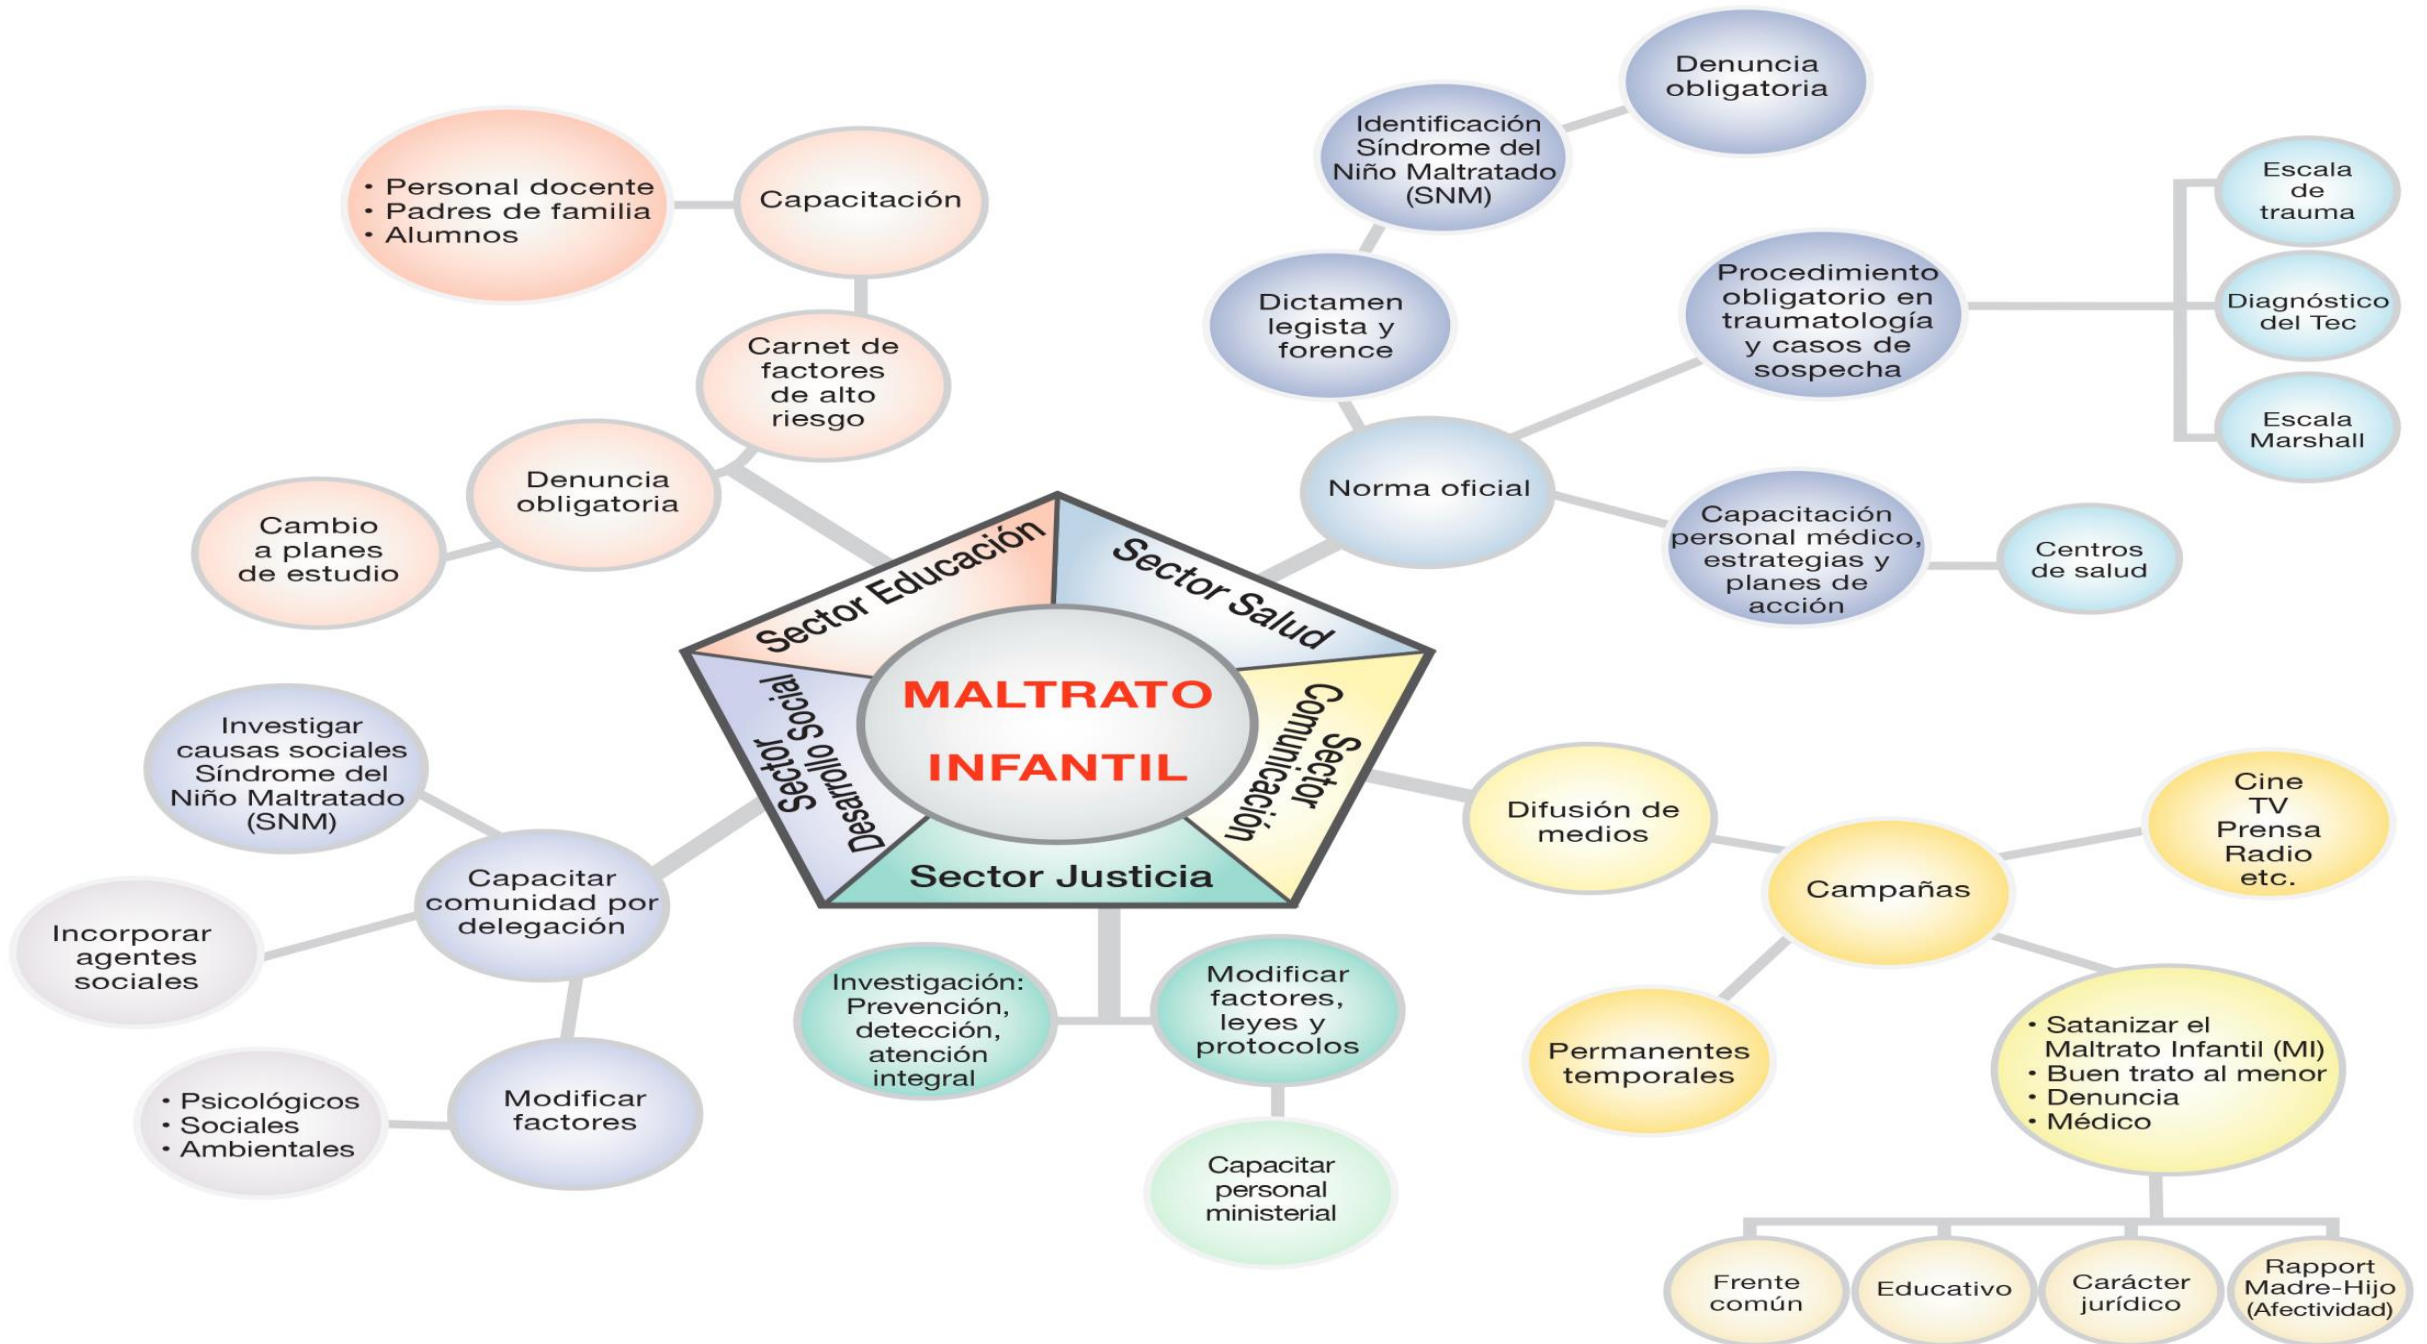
MALTRATO INFANTIL

Sector Educación

Sector Salud

Sector Comunicación

Sector Justicia

Sector Desarrollo Social

• Personal docente
• Padres de familia
• Alumnos

Capacitación

Carnet de factores de alto riesgo

Denuncia obligatoria

Cambio a planes de estudio

Denuncia obligatoria

Identificación Síndrome del Niño Maltratado (SNM)

Dictamen legista y forence

Norma oficial

Procedimiento obligatorio en traumatología y casos de sospecha

Escala de trauma

Diagnóstico del Tec

Escala Marshall

Capacitación personal médico, estrategias y planes de acción

Centros de salud

Difusión de medios

Campañas

Cine TV Prensa Radio etc.

Permanentes temporales

• Satanizar el Maltrato Infantil (MI)
• Buen trato al menor
• Denuncia
• Médico

Frente común

Educativo

Carácter jurídico

Rapport Madre-Hijo (Afectividad)

Investigación: Prevención, detección, atención integral

Modificar factores, leyes y protocolos

Capacitar personal ministerial

Investigar causas sociales Síndrome del Niño Maltratado (SNM)

Capacitar comunidad por delegación

Incorporar agentes sociales

Modificar factores

• Psicológicos
• Sociales
• Ambientales